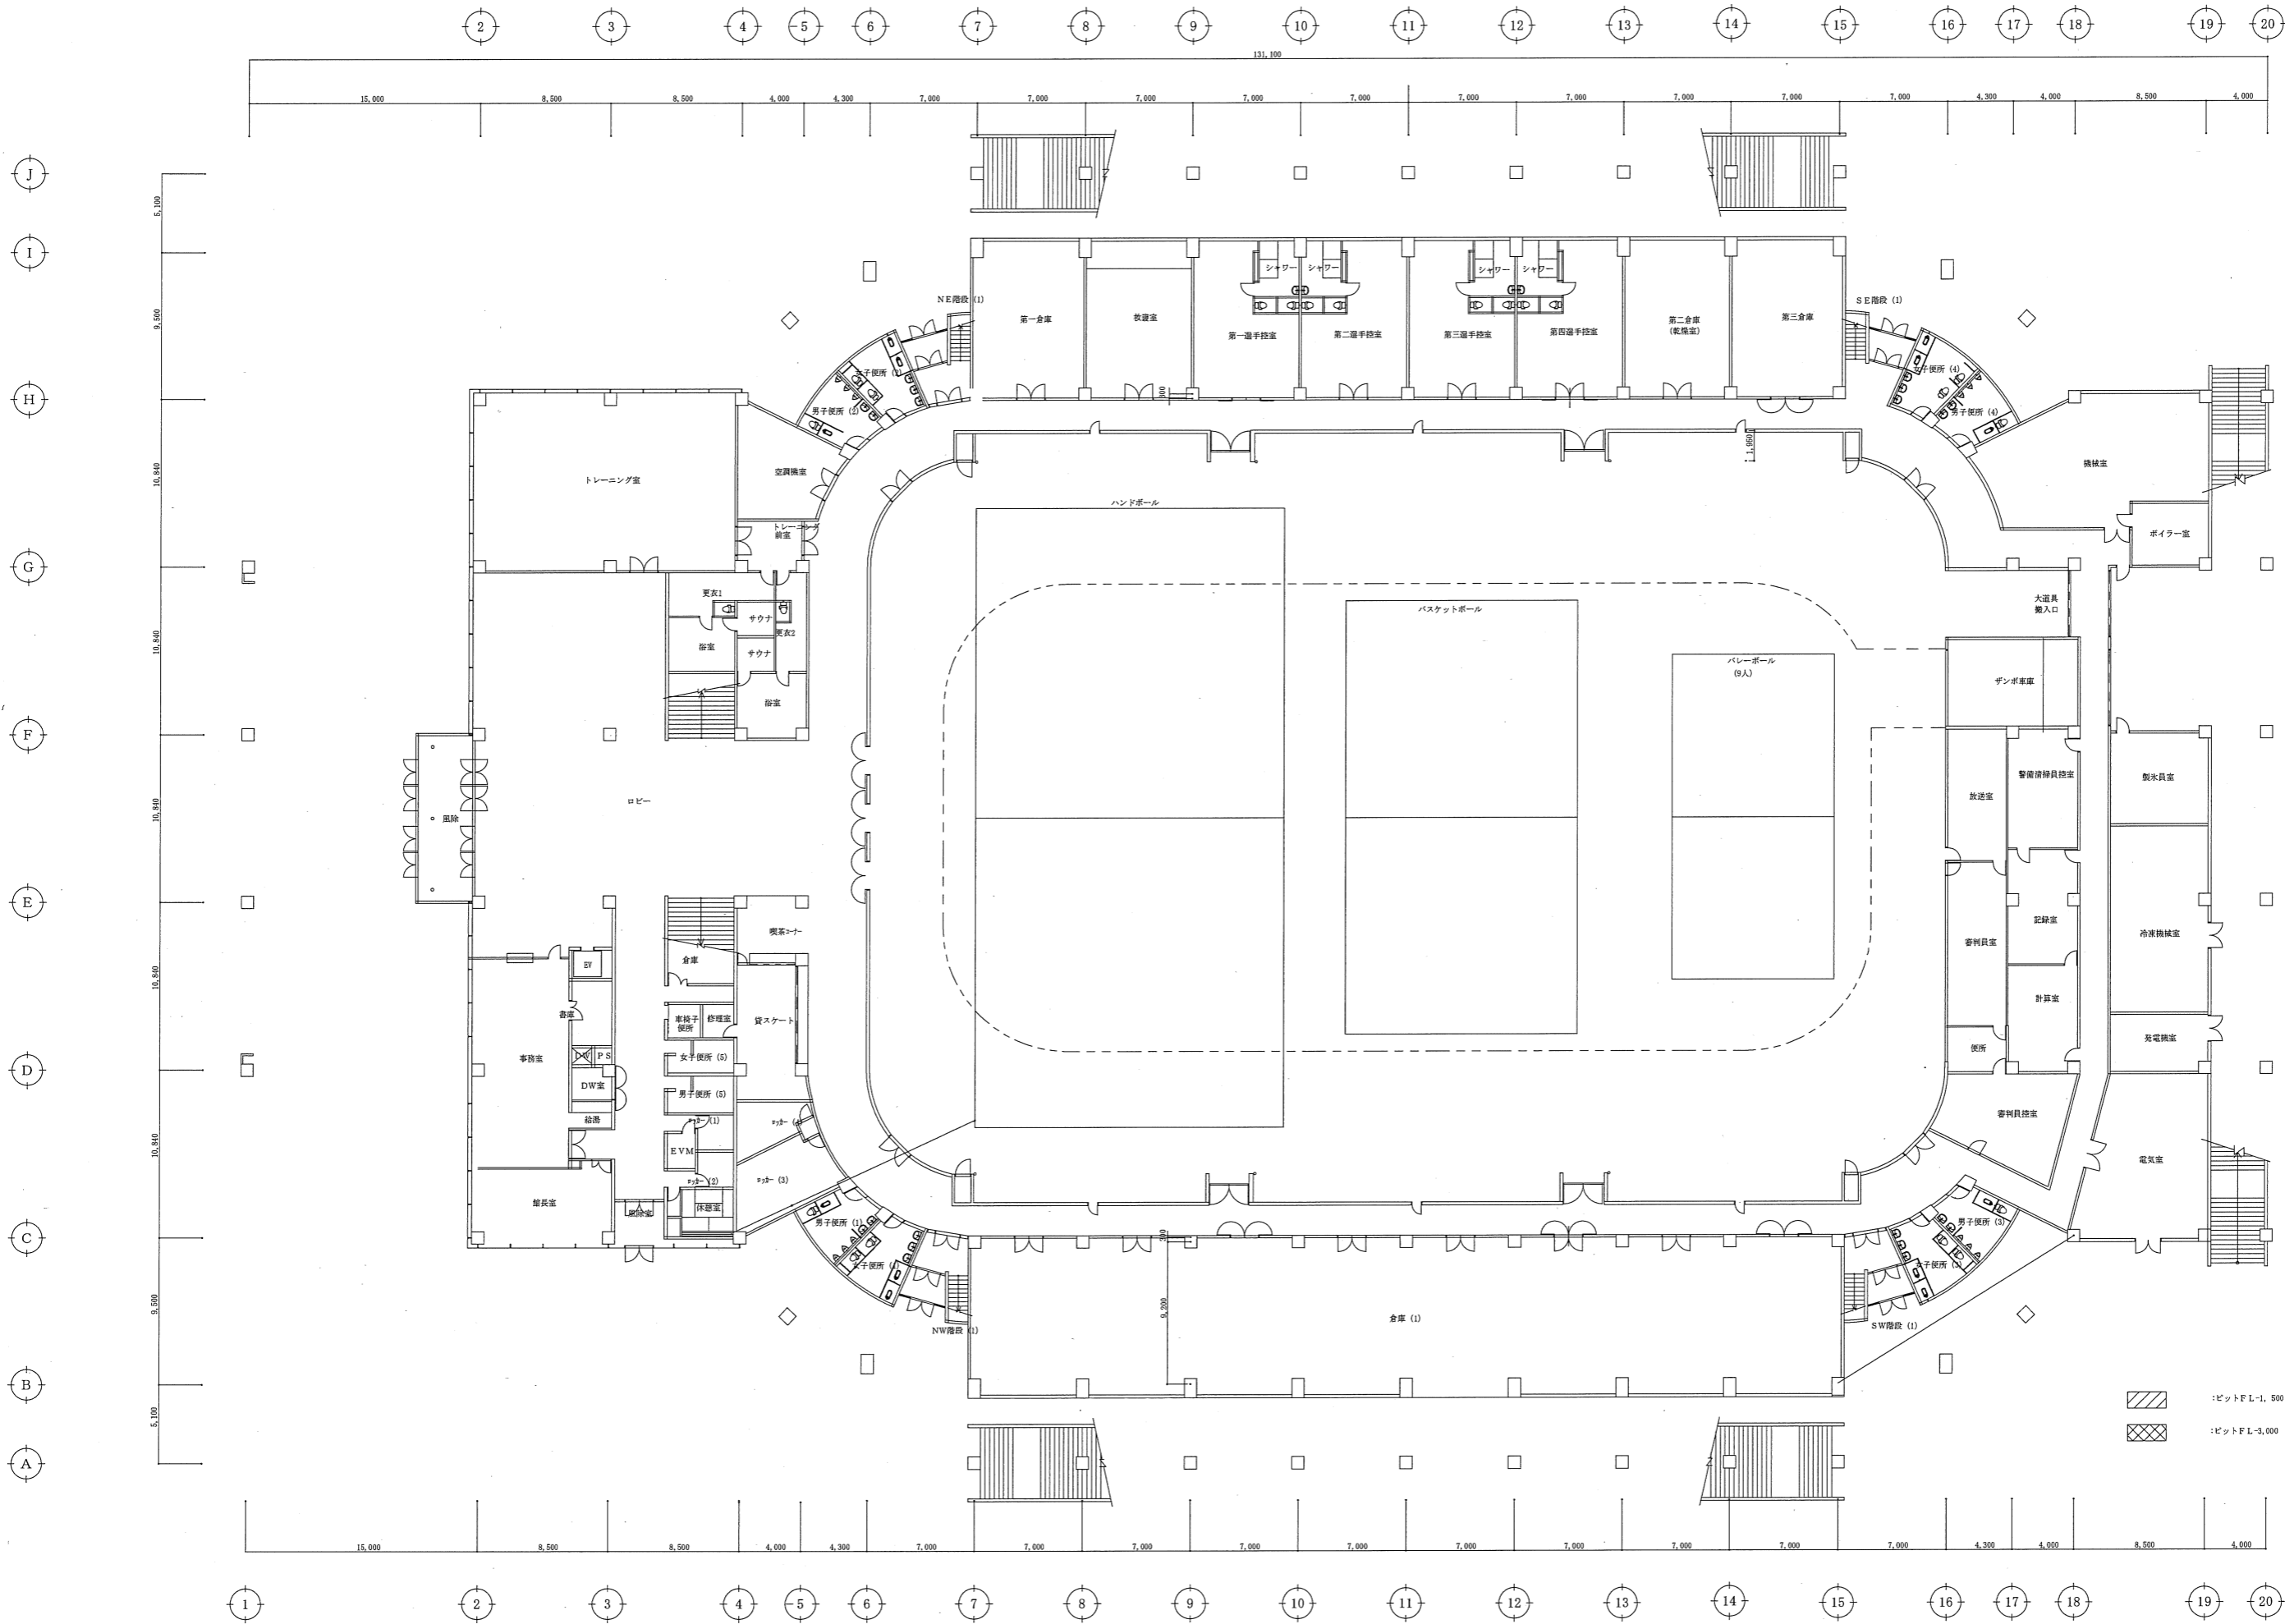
2 3 4 5 6 7 8 9 10 11 12 13 14 15 16 17 18 19 20

131,100

15,000 8,500 8,500 4,000 4,300 7,000 7,000 7,000 7,000 7,000 7,000 7,000 7,000 7,000 7,000 4,300 4,000 8,500 4,000

J
I
H
G
F
E
D
C
B
A

5,100
9,500
10,840
10,840
10,840
10,840
10,840
9,500
5,100

NE階段 (1)
第一倉庫
救護室
シャワー シャワー
第一選手控室
第二選手控室
シャワー シャワー
第三選手控室
第四選手控室
第二倉庫 (乾燥室)
第三倉庫
SE階段 (1)
女子便所 (1)
男子便所 (2)
女子便所 (4)
男子便所 (4)
1,960
900
機械室
トレーニング室
空調機室
トレーニング前室
ハンドボール
ボイラー室
更衣1
サウナ
更衣2
浴室
サウナ
浴室
大道具搬入口
バスケットボール
バレーボール (9人)
ザンボ車庫
ロビー
風除
放送室
警備清掃員控室
製氷員室
喫茶コーナー
倉庫
EV
書庫
事務室
DW
PS
DW室
給湯
車椅子便所
修理室
貸スケート
女子便所 (5)
男子便所 (5)
ロッカー (1)
ロッカー (4)
EVM
ロッカー (2)
ロッカー (3)
休憩室
館長室
風除室
審判員室
記録室
冷凍機械室
計算室
便所
発電機室
審判員控室
電気室
男子便所 (1)
女子便所 (1)
男子便所 (3)
女子便所 (3)
300
9,200
倉庫 (1)
NW階段 (1)
SW階段 (1)
:ピットFL-1, 500
:ピットFL-3,000

15,000 8,500 8,500 4,000 4,300 7,000 7,000 7,000 7,000 7,000 7,000 7,000 7,000 7,000 7,000 4,300 4,000 8,500 4,000

1 2 3 4 5 6 7 8 9 10 11 12 13 14 15 16 17 18 19 20